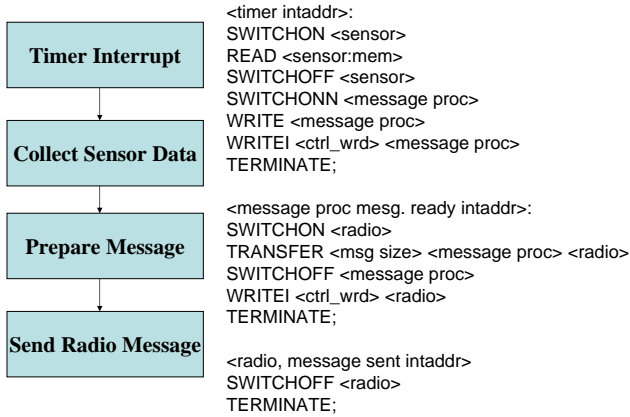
Timer Interrupt

Collect Sensor Data

Prepare Message

Send Radio Message

<timer intaddr>:
SWITCHON <sensor>
READ <sensor:mem>
SWITCHOFF <sensor>
SWITCHONN <message proc>
WRITE <message proc>
WRITEI <ctrl_wrd> <message proc>
TERMINATE;

<message proc mesg. ready intaddr>:
SWITCHON <radio>
TRANSFER <msg size> <message proc> <radio>
SWITCHOFF <message proc>
WRITEI <ctrl_wrd> <radio>
TERMINATE;

<radio, message sent intaddr>
SWITCHOFF <radio>
TERMINATE;